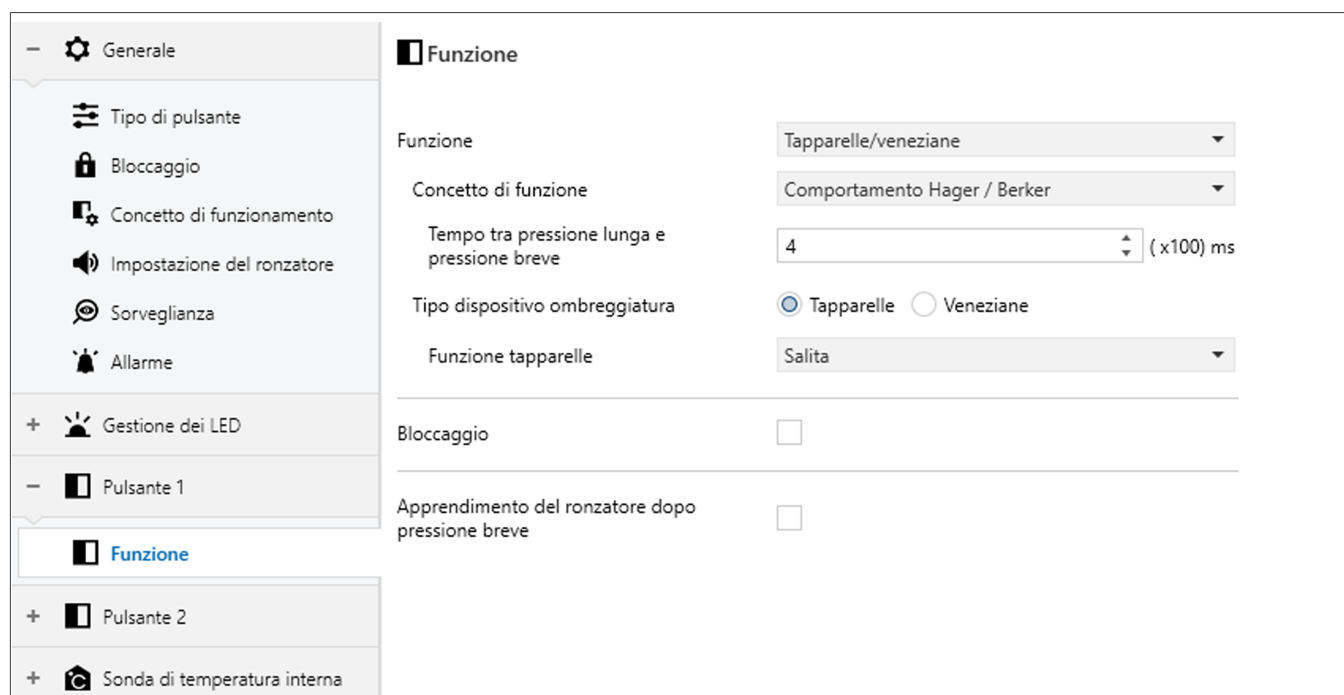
− Generale

Tipo di pulsante

Bloccaggio

Concetto di funzionamento

Impostazione del ronzatore

Sorveglianza

Allarme

+ Gestione dei LED

− Pulsante 1

Funzione

+ Pulsante 2

+ Sonda di temperatura interna

Funzione

Funzione | Tapparelle/veneziane

Concetto di funzione | Comportamento Hager / Berker

Tempo tra pressione lunga e pressione breve | 4 | ( x100) ms

Tipo dispositivo ombreggiatura | Tapparelle | Veneziane

Funzione tapparelle | Salita

Bloccaggio

Apprendimento del ronzatore dopo pressione breve